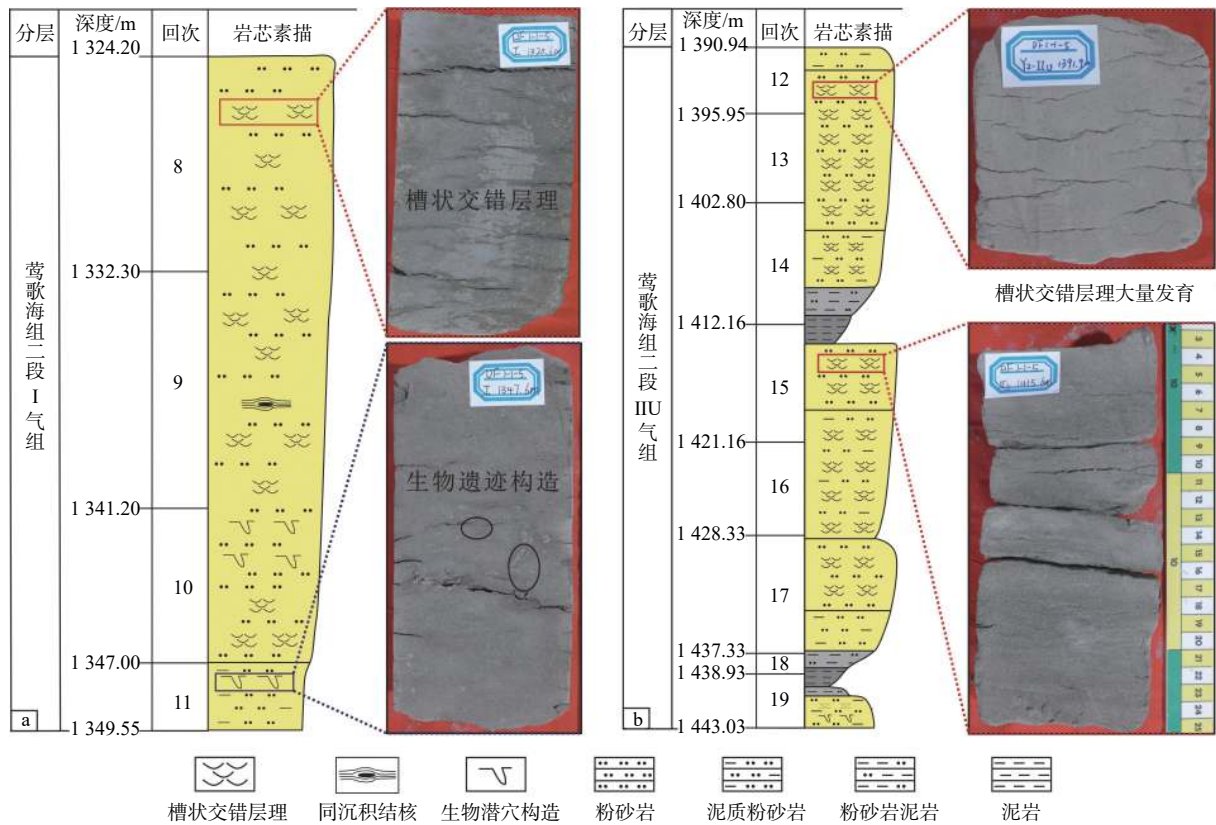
| 分层 | 深度/m | 回次 | 岩芯素描 |
|---|---|---|---|
| 莺歌海组二段I气组 | 1 324.20 | 8 | |
| | 1 332.30 | 9 | |
| | 1 341.20 | 10 | |
| | 1 347.00 | 11 | |
| | 1 349.55 | | |

a

槽状交错层理

生物遗迹构造

| 分层 | 深度/m | 回次 | 岩芯素描 |
|---|---|---|---|
| 莺歌海组二段IIU气组 | 1 390.94 | 12 | |
| | 1 395.95 | 13 | |
| | 1 402.80 | 14 | |
| | 1 412.16 | 15 | |
| | 1 421.16 | 16 | |
| | 1 428.33 | 17 | |
| | 1 437.33 | 18 | |
| | 1 438.93 | 19 | |
| | 1 443.03 | | |

b

槽状交错层理大量发育

3 4 5 6 7 8 9 10 11 12 13 14 15 16 17 18 19 20 21 22 23 24 25

槽状交错层理 同沉积结核 生物潜穴构造 粉砂岩 泥质粉砂岩 粉砂岩泥岩 泥岩